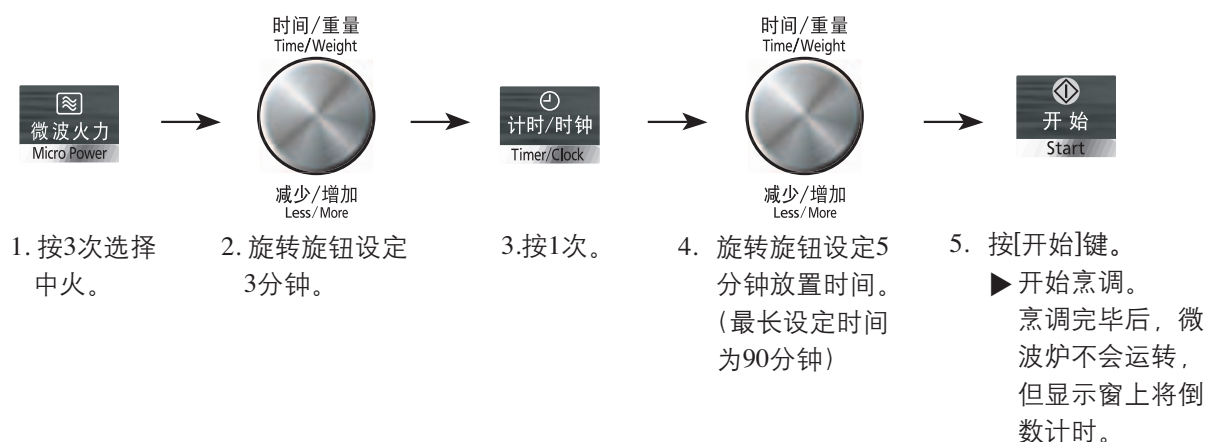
微波火力
Micro Power

时间/重量
Time/Weight

减少/增加
Less/More

计时/时钟
Timer/Clock

时间/重量
Time/Weight

减少/增加
Less/More

开始
Start

1. 按3次选择中火。

2. 旋转旋钮设定3分钟。

3.按1次。

4. 旋转旋钮设定5分钟放置时间。（最长设定时间为90分钟）

5. 按[开始]键。
▶开始烹调。
烹调完毕后，微波炉不会运转，但显示窗上将倒数计时。